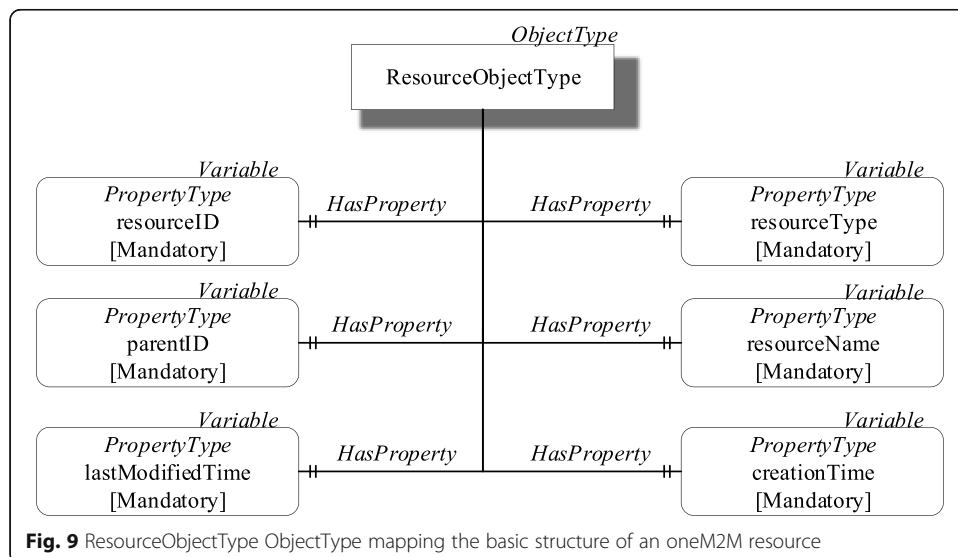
ObjectType

ResourceObjectType

Variable
PropertyType
resourceID
[Mandatory]

HasProperty

HasProperty

Variable
PropertyType
resourceType
[Mandatory]

Variable
PropertyType
parentID
[Mandatory]

HasProperty

HasProperty

Variable
PropertyType
resourceName
[Mandatory]

Variable
PropertyType
lastModifiedTime
[Mandatory]

HasProperty

HasProperty

Variable
PropertyType
creationTime
[Mandatory]

**Fig. 9** ResourceObjectType ObjectType mapping the basic structure of an oneM2M resource